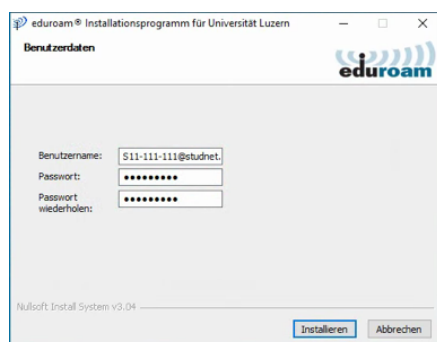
eduroam® Installationsprogramm für Universität Luzern

Benutzerdaten

eduroam

Benutzername: S11-111-111@studnet.

Passwort: ●●●●●●●●●

Passwort wiederholen: ●●●●●●●●●

Nullsoft Install System v3.04

Installieren

Abbrechen